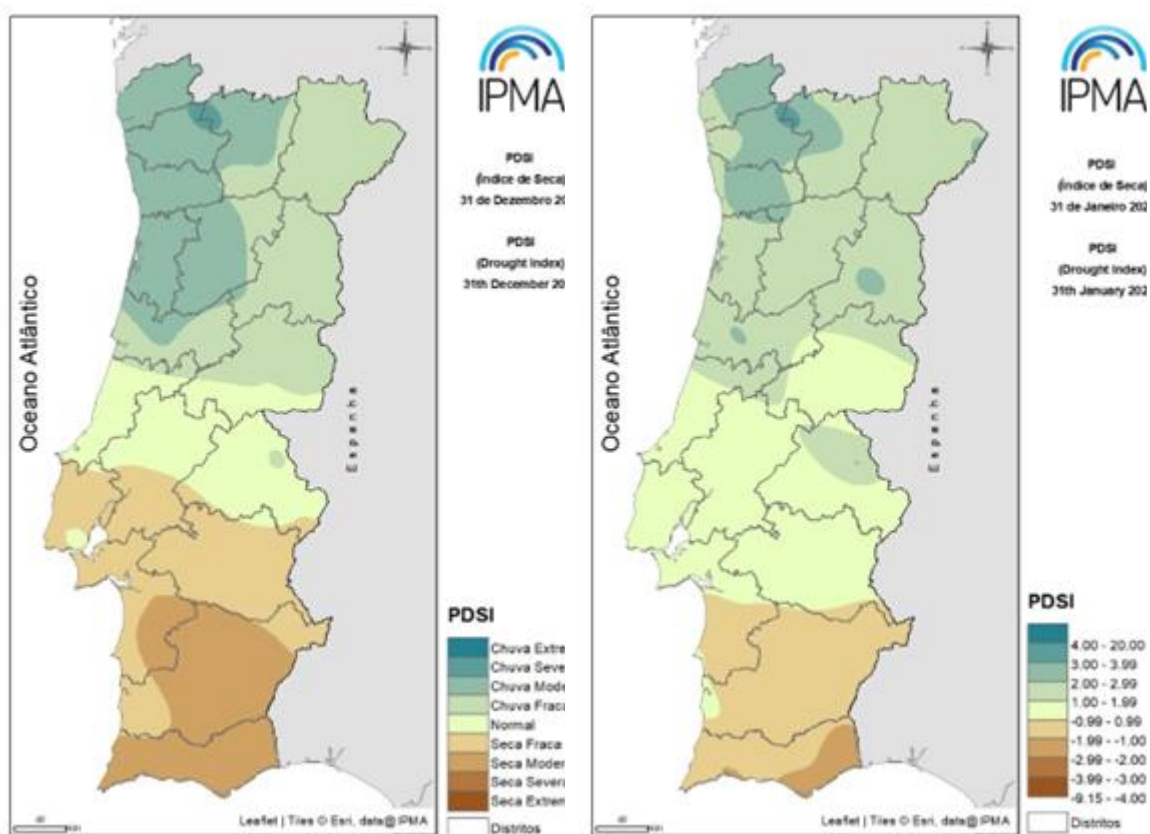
IPMA

PDSI
(Índice de Seca)
31 de Dezembro 20

PDSI
(Drought Index)
31th December 20

Oceano Atlântico

Espanha

PDSI

Chuva Extre
Chuva Seve
Chuva Mode
Chuva Fraca
Normal
Seca Fraca
Seca Moder
Seca Severa
Seca Extrem
Distritos

Leaflet | Tiles © Esri, data@IPMA

IPMA

PDSI
(Índice de Seca)
31 de Janeiro 202

PDSI
(Drought Index)
31th January 202

Oceano Atlântico

Espanha

PDSI

4.00 - 20.00
3.00 - 3.99
2.00 - 2.99
1.00 - 1.99
-0.99 - 0.99
-1.99 - -1.00
-2.99 - -2.00
-3.99 - -3.00
-9.15 - -4.00
Distritos

Leaflet | Tiles © Esri, data@IPMA